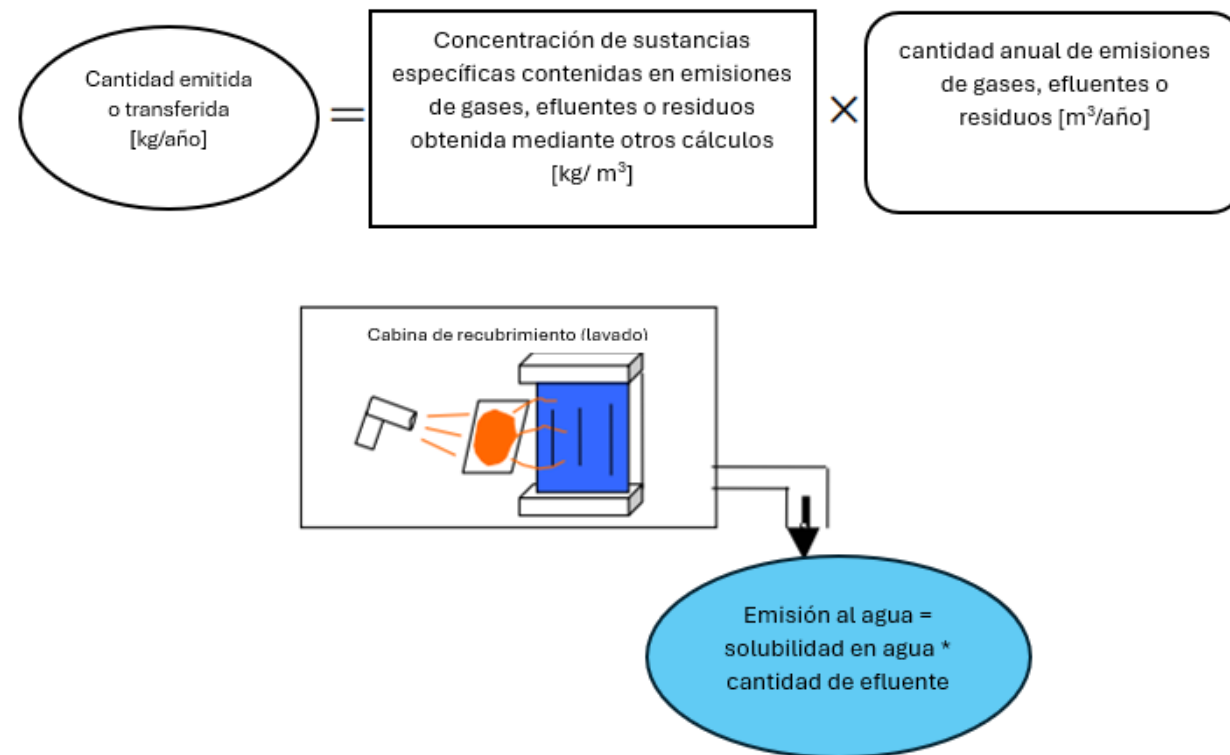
Cantidad emitida o transferida [kg/año]

=

Concentración de sustancias específicas contenidas en emisiones de gases, efluentes o residuos obtenida mediante otros cálculos [kg/ m$^3$]

×

cantidad anual de emisiones de gases, efluentes o residuos [m$^3$/año]

Cabina de recubrimiento (lavado)

Emisión al agua = solubilidad en agua * cantidad de efluente